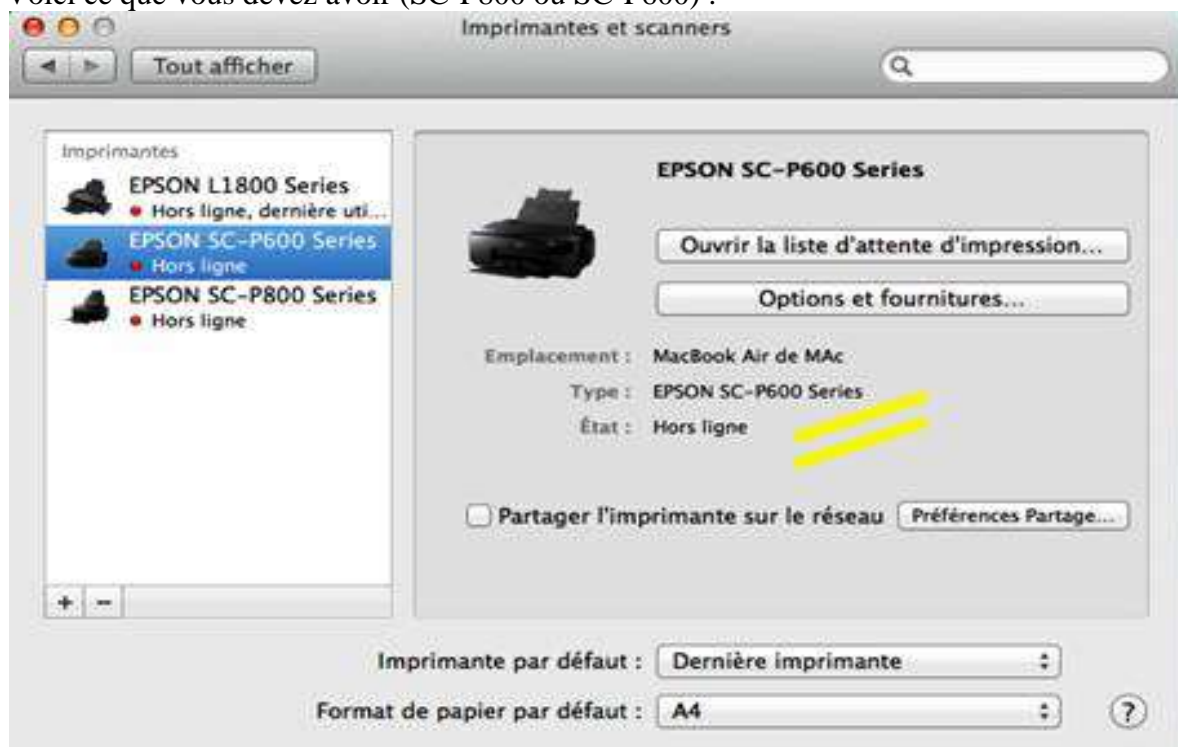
Voici ce que vous devez avoir (SC-P800 ou SC-P600) :

Imprimantes et scanners

Tout afficher

Imprimantes

EPSON L1800 Series
• Hors ligne, dernière uti...

EPSON SC-P600 Series
• Hors ligne

EPSON SC-P800 Series
• Hors ligne

+ −

EPSON SC-P600 Series

Ouvrir la liste d'attente d'impression...

Options et fournitures...

Emplacement : MacBook Air de MAc
Type : EPSON SC-P600 Series
État : Hors ligne

Partager l'imprimante sur le réseau
Préférences Partage...

Imprimante par défaut : Dernière imprimante

Format de papier par défaut : A4

?